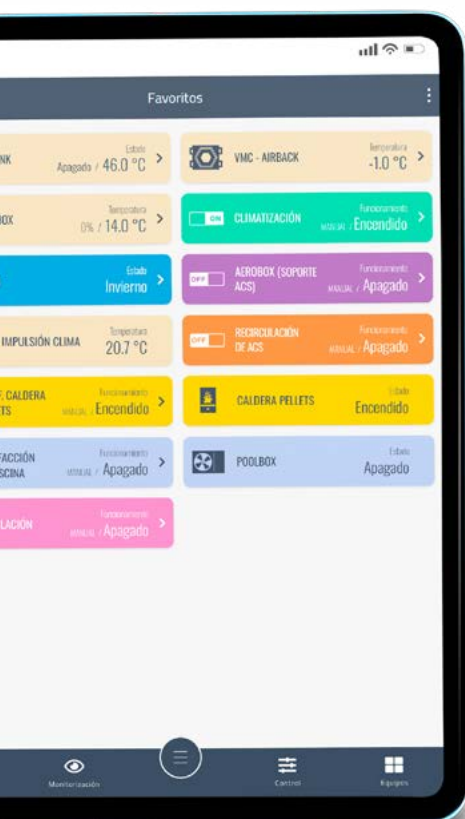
Favoritos

NK
Estado
Apagado / 46.0 °C

VMC - AIRBACK
Temperatura
-1.0 °C

OX
Temperatura
0% / 14.0 °C

ON
CLIMATIZACIÓN
Funcionamiento
MANUAL / Encendido

Estado
Invierno

OFF
AEROBOX (SOPORTE ACS)
Funcionamiento
MANUAL / Apagado

IMPULSIÓN CLIMA
Temperatura
20.7 °C

OFF
RECIRCULACIÓN DE ACS
Funcionamiento
MANUAL / Apagado

CALDERA TS
Funcionamiento
MANUAL / Encendido

CALDERA PELLETS
Estado
Encendido

FACCIÓN SCINA
Funcionamiento
MANUAL / Apagado

POOLBOX
Estado
Apagado

LACIÓN
Funcionamiento
MANUAL / Apagado

Monitorización
Control
Equipos